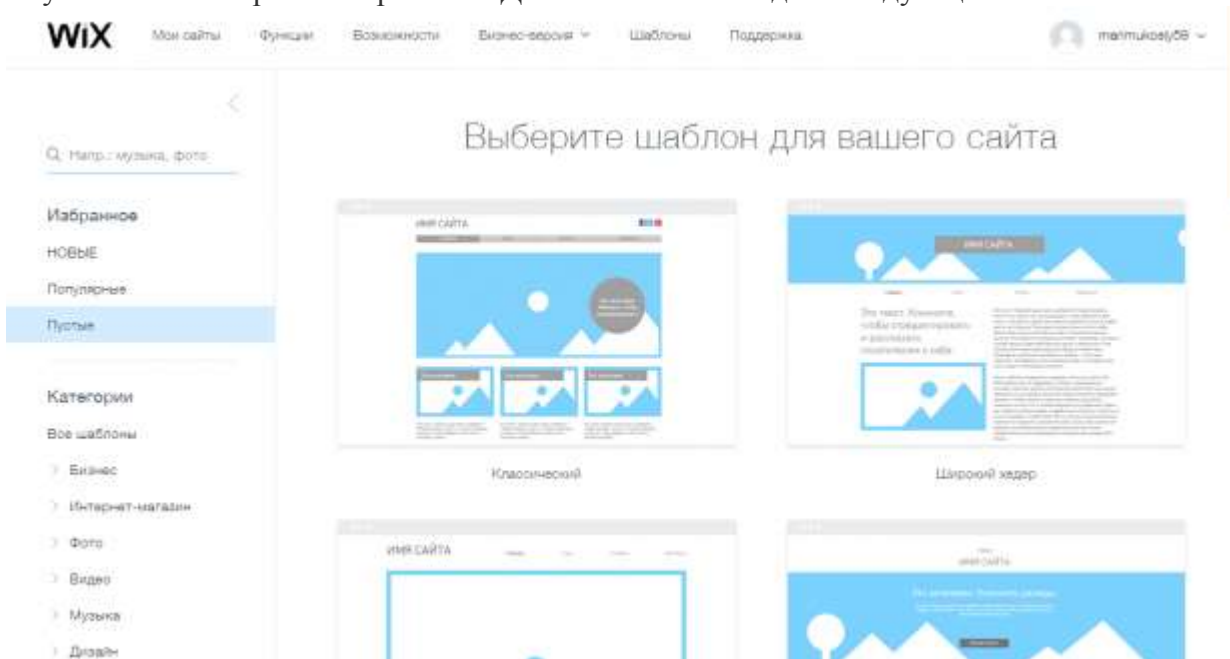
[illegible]

WiX Мои сайты Функции Возможности Бизнес-версия Шаблоны Поддержка marimukosij08

Q Напр.: музыка, фото

Избранное
НОВЫЕ
Популярные
Пустые

Категории
Все шаблоны
Бизнес
Интернет-магазин
Фото
Видео
Музыка
Дизайн

Выберите шаблон для вашего сайта

ИМЯ САЙТА

ИМЯ САЙТА

Это текст. Кликните, чтобы отредактировать и рассказать посетителям о себе.

Классический

Широкий хедер

ИМЯ САЙТА

ИМЯ САЙТА